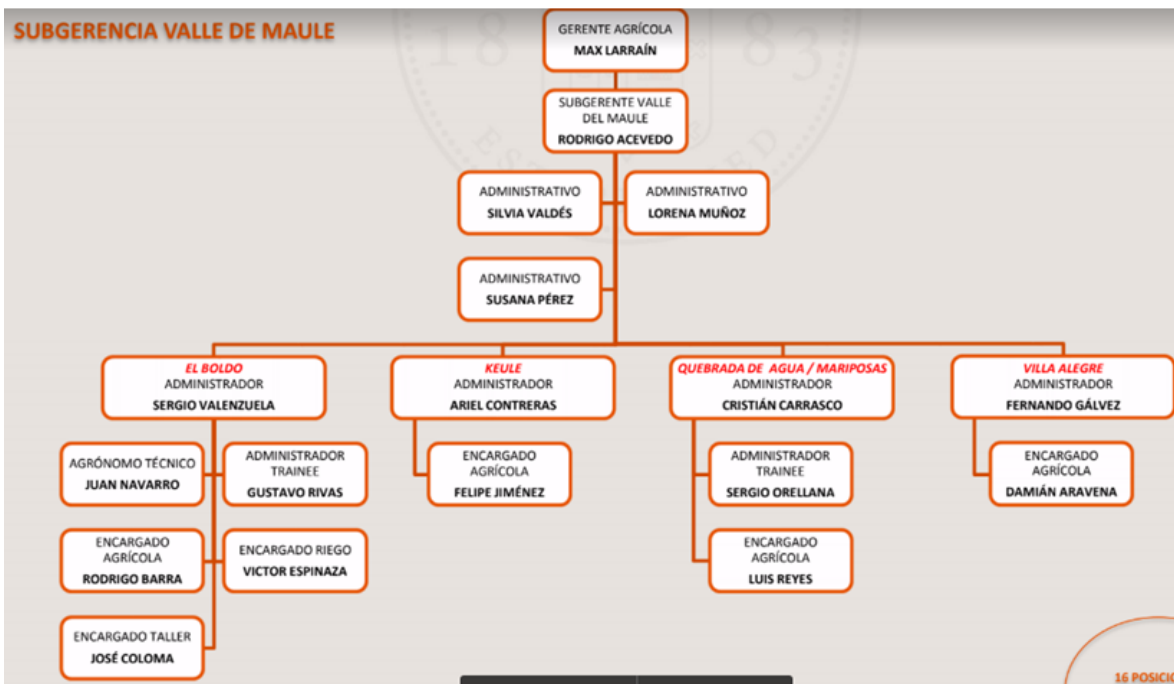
SUBGERENCIA VALLE DE MAULE

18 83

GERENTE AGRÍCOLA
MAX LARRAÍN

SUBGERENTE VALLE DEL MAULE
RODRIGO ACEVEDO

ADMINISTRATIVO
SILVIA VALDÉS

ADMINISTRATIVO
LORENA MUÑOZ

ADMINISTRATIVO
SUSANA PÉREZ

EL BOLDO
ADMINISTRADOR
SERGIO VALENZUELA

KEULE
ADMINISTRADOR
ARIEL CONTRERAS

QUEBRADA DE AGUA / MARIPOSAS
ADMINISTRADOR
CRISTIÁN CARRASCO

VILLA ALEGRE
ADMINISTRADOR
FERNANDO GÁLVEZ

AGRÓNOMO TÉCNICO
JUAN NAVARRO

ADMINISTRADOR TRAINEE
GUSTAVO RIVAS

ENCARGADO AGRÍCOLA
RODRIGO BARRA

ENCARGADO RIEGO
VICTOR ESPINAZA

ENCARGADO TALLER
JOSÉ COLOMA

ENCARGADO AGRÍCOLA
FELIPE JIMÉNEZ

ADMINISTRADOR TRAINEE
SERGIO ORELLANA

ENCARGADO AGRÍCOLA
LUIS REYES

ENCARGADO AGRÍCOLA
DAMIÁN ARAVENA

16 POSICI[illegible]